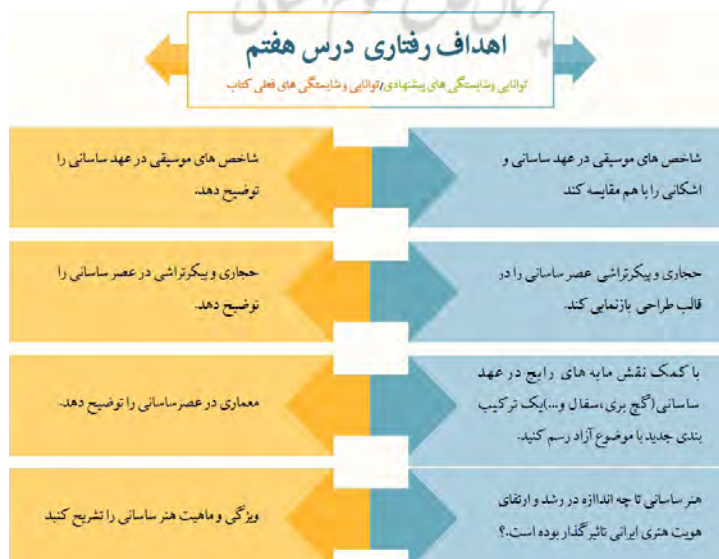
اهداف رفتاری درس هفتم

توانایی و شایستگی های پیشنهادی/توانایی و شایستگی های فعلی کتاب

شاخص های موسیقی در عهد ساسانی را توضیح دهد.

شاخص های موسیقی در عهد ساسانی و اشکانی را با هم مقایسه کند

حجاری و پیکرتراشی در عصر ساسانی را توضیح دهد.

حجاری و پیکرتراشی عصر ساسانی را در قالب طراحی بازنمایی کند.

معماری در عصر ساسانی را توضیح دهد.

با کمک نقش مایه های رایج در عهد ساسانی (گچ بری، سفال و...) یک ترکیب بندی جدید با موضوع آزاد رسم کنید.

ویژگی و ماهیت هنر ساسانی را تشریح کنید

هنر ساسانی تا چه اندازه در رشد و ارتقای هویت هنری ایرانی تاثیر گذار بوده است.؟